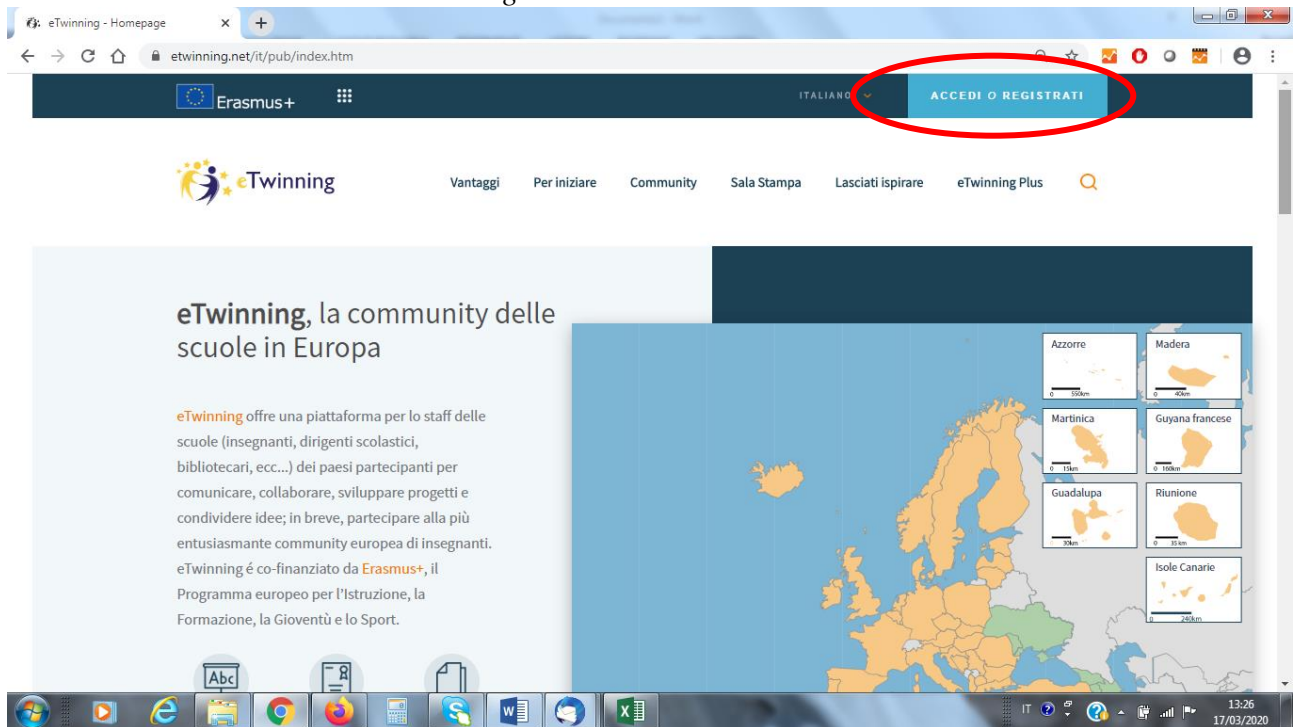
eTwinning - Homepage

etwinning.net/it/pub/index.htm

Erasmus+

ITALIANO

ACCEDI O REGISTRATI

eTwinning

Vantaggi Per iniziare Community Sala Stampa Lasciati ispirare eTwinning Plus

eTwinning, la community delle scuole in Europa

eTwinning offre una piattaforma per lo staff delle scuole (insegnanti, dirigenti scolastici, bibliotecari, ecc...) dei paesi partecipanti per comunicare, collaborare, sviluppare progetti e condividere idee; in breve, partecipare alla più entusiasmante community europea di insegnanti. eTwinning é co-finanziato da Erasmus+, il Programma europeo per l'Istruzione, la Formazione, la Gioventù e lo Sport.

Azzorre
0 550km

Madera
0 40km

Martinica
0 15km

Guyana francese
0 160km

Guadalupa
30km

Riunione
0 35km

Isole Canarie
0 240km

Abc

IT

13:26
17/03/2020